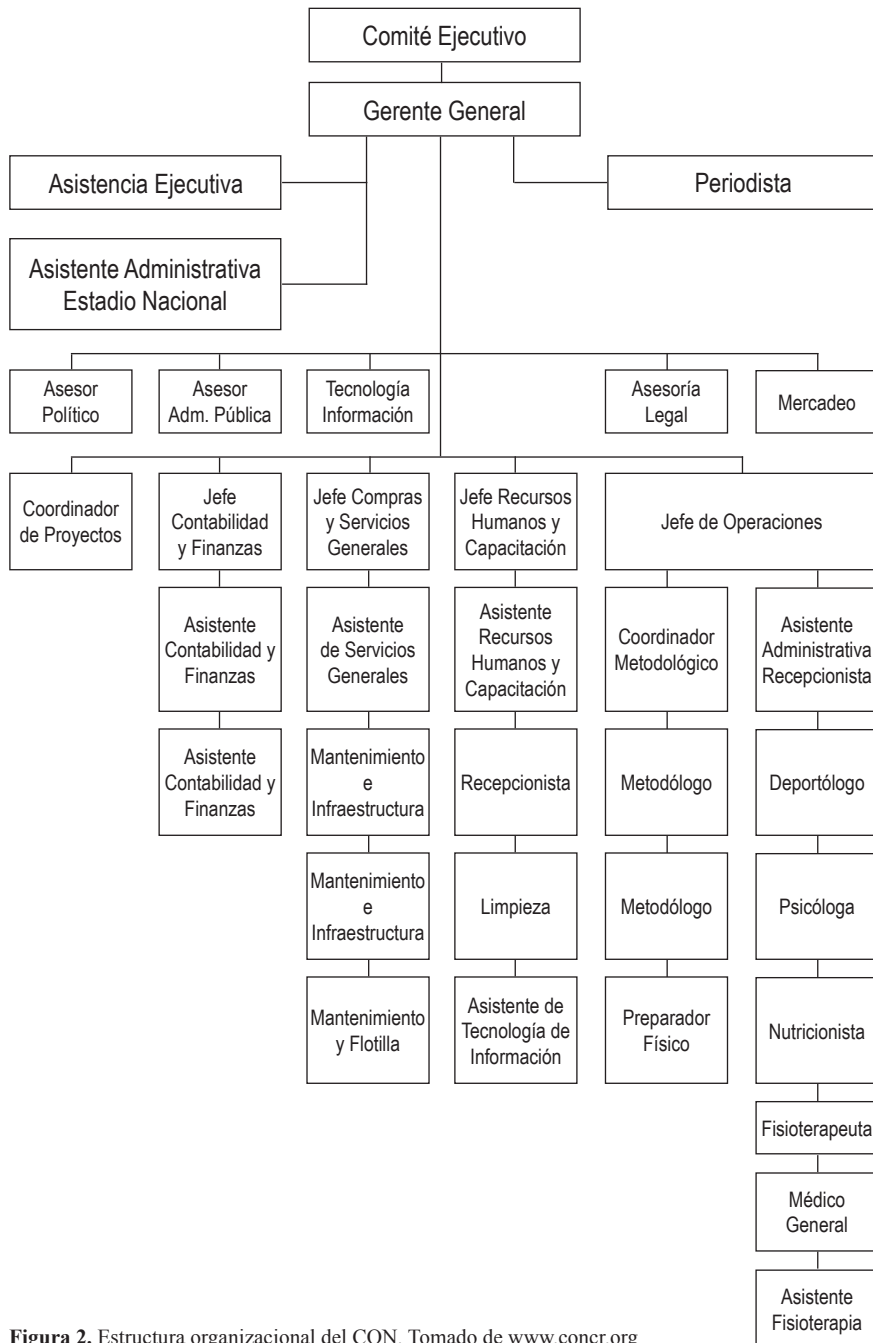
Comité Ejecutivo

Gerente General

Asistencia Ejecutiva

Periodista

Asistente Administrativa Estadio Nacional

Asesor Político

Asesor Adm. Pública

Tecnología Información

Asesoría Legal

Mercadeo

Coordinador de Proyectos

Jefe Contabilidad y Finanzas

Asistente Contabilidad y Finanzas

Asistente Contabilidad y Finanzas

Jefe Compras y Servicios Generales

Asistente de Servicios Generales

Mantenimiento e Infraestructura

Mantenimiento e Infraestructura

Mantenimiento y Flotilla

Jefe Recursos Humanos y Capacitación

Asistente Recursos Humanos y Capacitación

Recepcionista

Limpieza

Asistente de Tecnología de Información

Jefe de Operaciones

Coordinador Metodológico

Metodólogo

Metodólogo

Preparador Físico

Asistente Administrativa Recepcionista

Deportólogo

Psicóloga

Nutricionista

Fisioterapeuta

Médico General

Asistente Fisioterapia

**Figura 2.** Estructura organizacional del CON. Tomado de www.concr.org